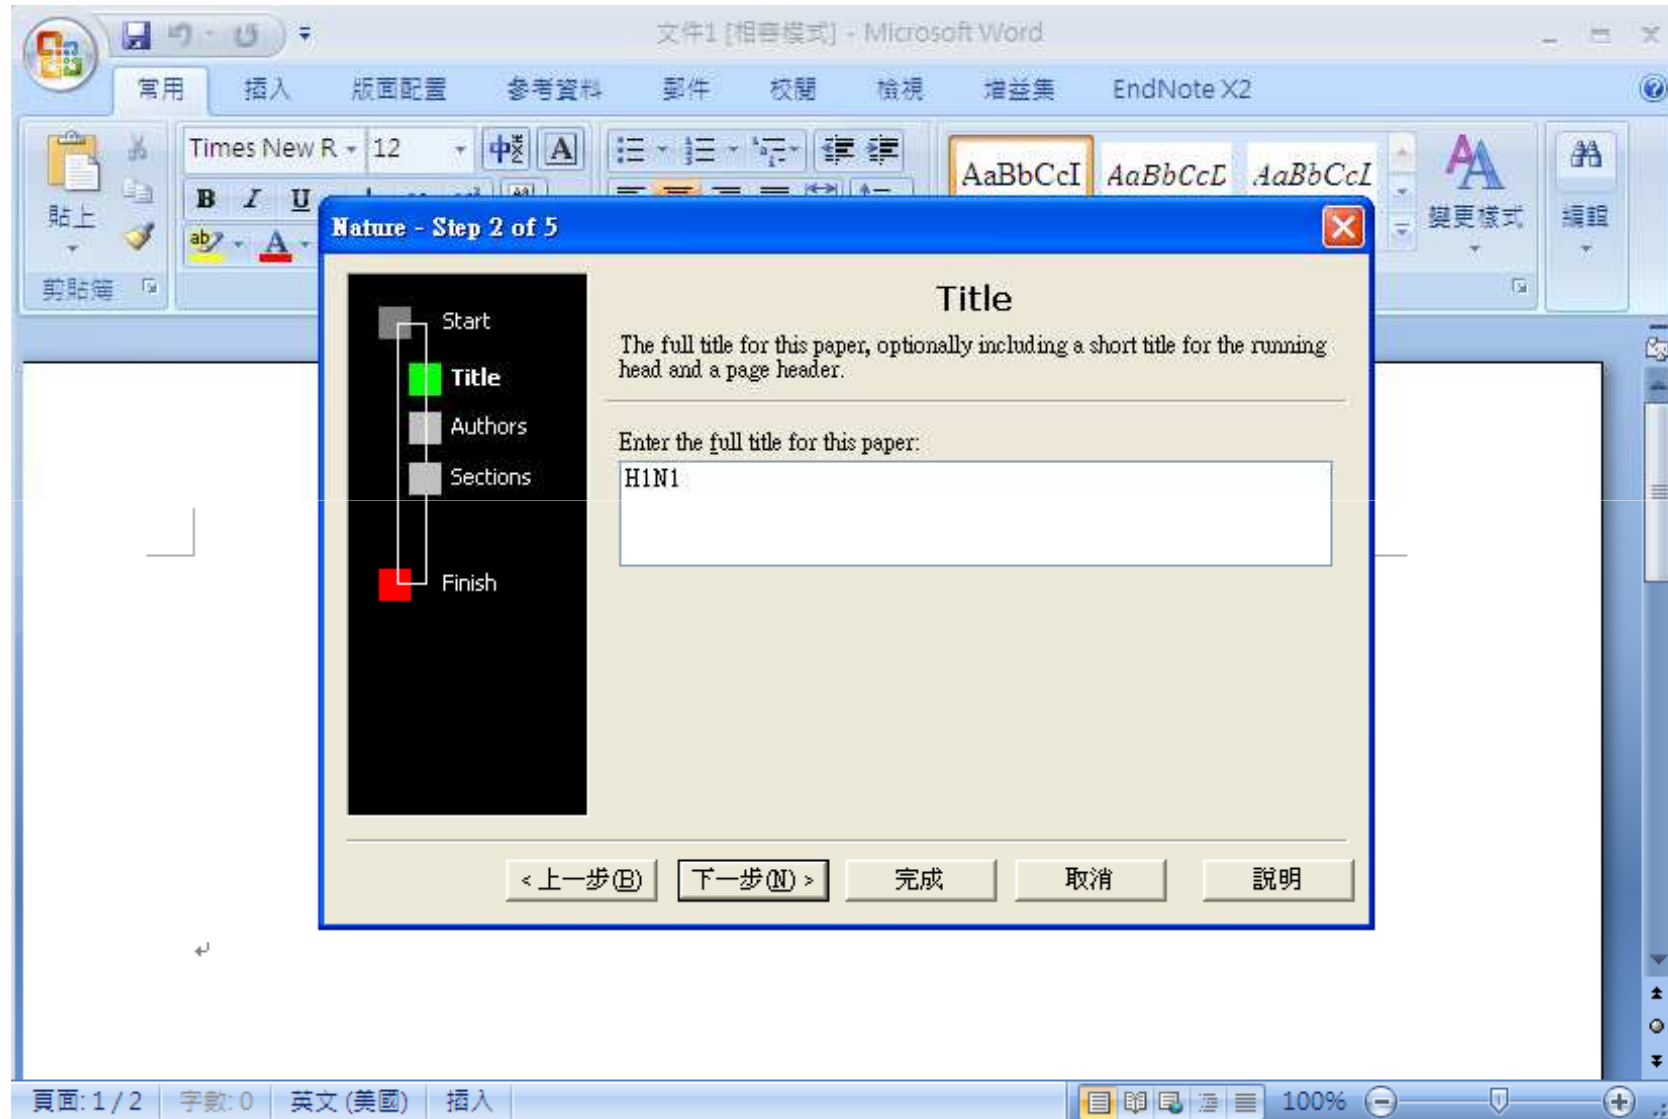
文件1 [相容模式] - Microsoft Word

常用 插入 版面配置 參考資料 郵件 校閱 檢視 增益集 EndNote X2

Times New R 12

貼上

剪貼簿

AaBbCcI AaBbCcL AaBbCcL

變更樣式

編輯

Nature - Step 2 of 5

Start

Title

Authors

Sections

Finish

Title

The full title for this paper, optionally including a short title for the running head and a page header.

Enter the full title for this paper:

H1N1

< 上一步(B) 下一步(N) > 完成 取消 說明

頁面: 1 / 2 字數: 0 英文 (美國) 插入 100%